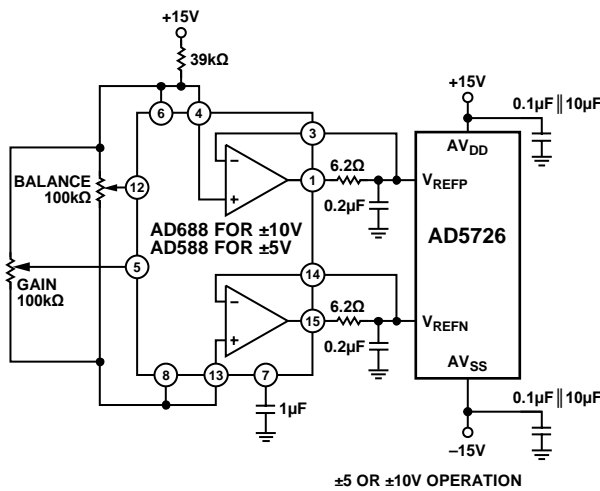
+15V
39kΩ
+15V
0.1µF || 10µF
6
4
3
AV$_{DD}$
−
BALANCE
100kΩ
12
1
6.2Ω
V$_{REFP}$
+
0.2µF
AD688 FOR ±10V
AD588 FOR ±5V
AD5726
5
GAIN
100kΩ
14
−
15
6.2Ω
V$_{REFN}$
+
0.2µF
AV$_{SS}$
8
13
7
1µF
0.1µF || 10µF
–15V
±5 OR ±10V OPERATION